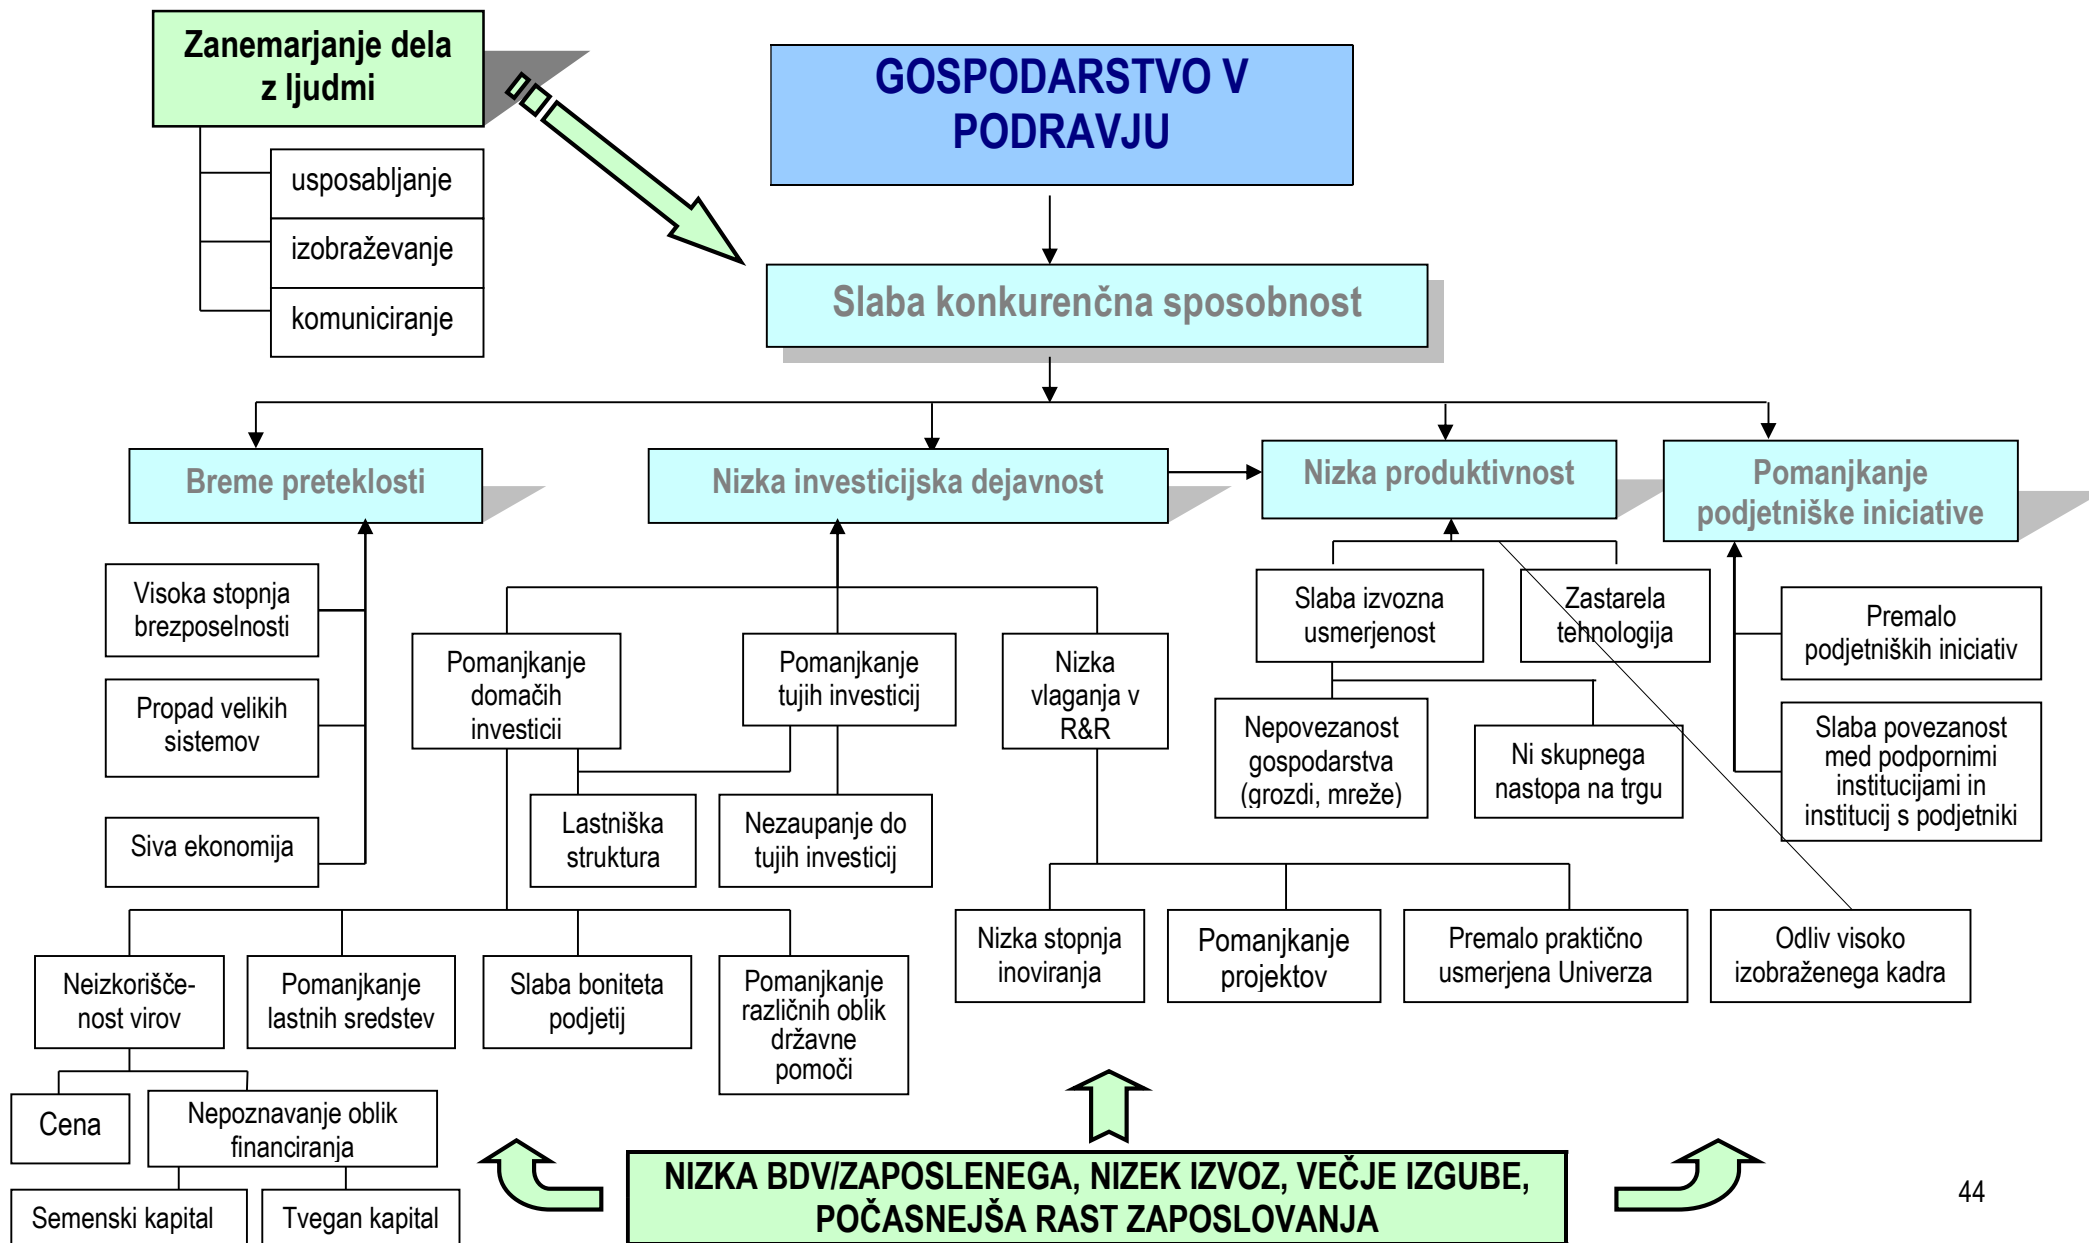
Zanemarjanje dela z ljudmi

usposabljanje

izobraževanje

komuniciranje

GOSPODARSTVO V PODRAVJU

Slaba konkurenčna sposobnost

Breme preteklosti

Nizka investicijska dejavnost

Nizka produktivnost

Pomanjkanje podjetniške iniciative

Visoka stopnja brezposelnosti

Propad velikih sistemov

Siva ekonomija

Pomanjkanje domačih investicij

Pomanjkanje tujih investicij

Nizka vlaganja v R&R

Lastniška struktura

Nezaupanje do tujih investicij

Slaba izvozna usmerjenost

Zastarela tehnologija

Nepovezanost gospodarstva (grozdi, mreže)

Ni skupnega nastopa na trgu

Premalo podjetniških iniciativ

Slaba povezanost med podpornimi institucijami in institucij s podjetniki

Neizkorišče-nost virov

Pomanjkanje lastnih sredstev

Slaba boniteta podjetij

Pomanjkanje različnih oblik državne pomoči

Nizka stopnja inoviranja

Pomanjkanje projektov

Premalo praktično usmerjena Univerza

Odliv visoko izobraženega kadra

Cena

Nepoznavanje oblik financiranja

Semenski kapital

Tvegan kapital

NIZKA BDV/ZAPOSLENEGA, NIZEK IZVOZ, VEČJE IZGUBE, POČASNEJŠA RAST ZAPOSLOVANJA

44